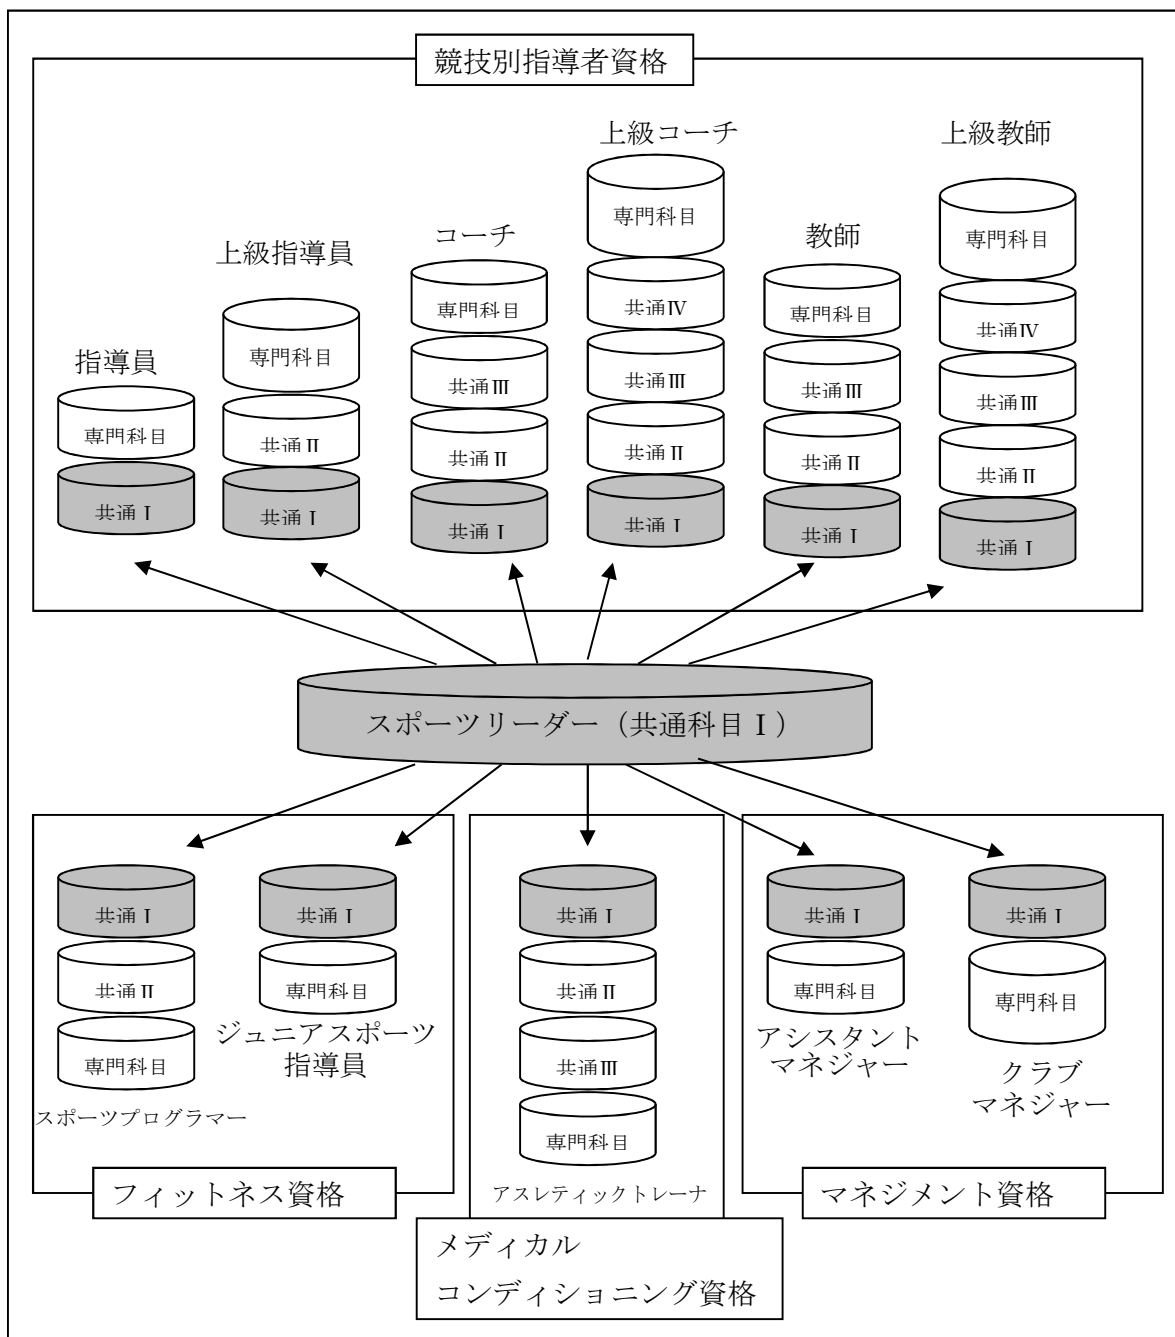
競技別指導者資格

上級コーチ

上級教師

上級指導員

コーチ

教師

指導員

専門科目
共通Ⅰ

専門科目
共通Ⅱ
共通Ⅰ

専門科目
共通Ⅲ
共通Ⅱ
共通Ⅰ

専門科目
共通Ⅳ
共通Ⅲ
共通Ⅱ
共通Ⅰ

専門科目
共通Ⅲ
共通Ⅱ
共通Ⅰ

専門科目
共通Ⅳ
共通Ⅲ
共通Ⅱ
共通Ⅰ

スポーツリーダー（共通科目Ⅰ）

共通Ⅰ
共通Ⅱ
専門科目
スポーツプログラマー

共通Ⅰ
専門科目
ジュニアスポーツ指導員

フィットネス資格

共通Ⅰ
共通Ⅱ
共通Ⅲ
専門科目
アスレティックトレーナ

メディカル
コンディショニング資格

共通Ⅰ
専門科目
アシスタントマネジャー

共通Ⅰ
専門科目
クラブマネジャー

マネジメント資格